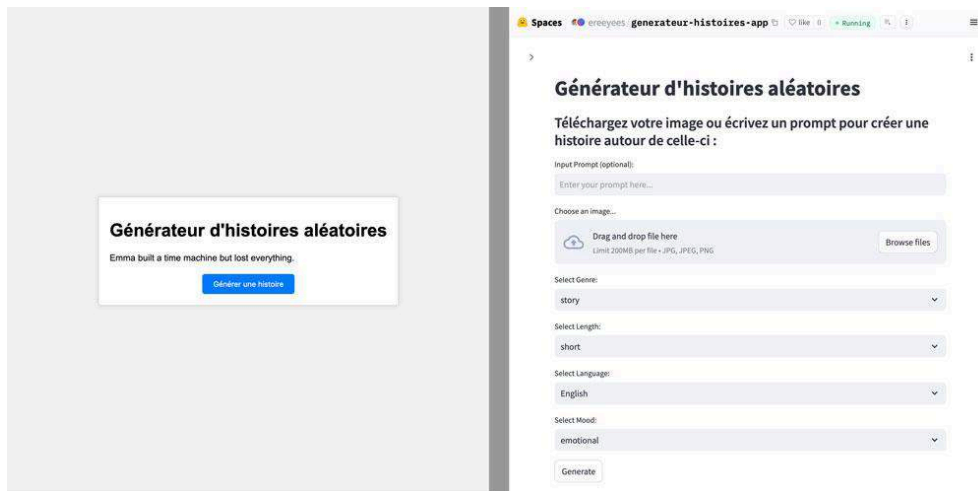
Générateur d'histoires aléatoires

Emma built a time machine but lost everything.

Générer une histoire

Spaces ereeyees generateur-histoires-app ♡ like 0 • Running

Générateur d'histoires aléatoires

Téléchargez votre image ou écrivez un prompt pour créer une histoire autour de celle-ci :

Input Prompt (optional):

Enter your prompt here...

Choose an image...

Drag and drop file here
Limit 200MB per file • JPG, JPEG, PNG

Browse files

Select Genre:

story

Select Length:

short

Select Language:

English

Select Mood:

emotional

Generate